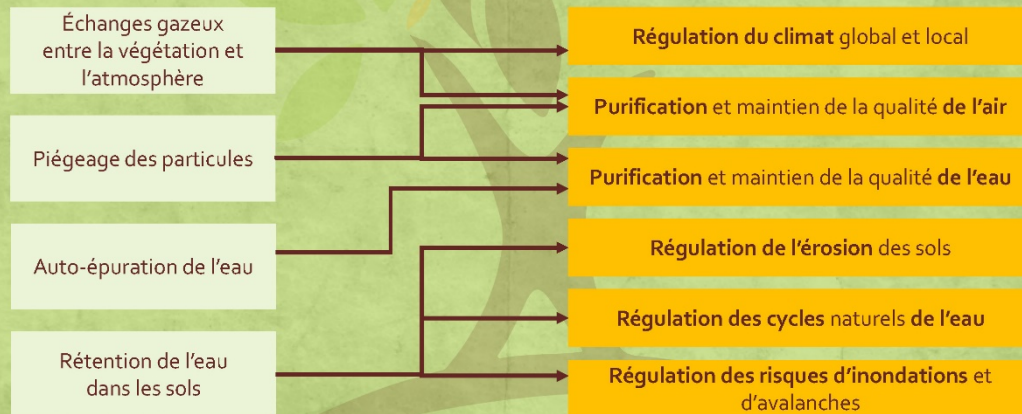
Échanges gazeux entre la végétation et l'atmosphère

Piégeage des particules

Auto-épuration de l'eau

Rétention de l'eau dans les sols

Régulation du climat global et local

Purification et maintien de la qualité de l'air

Purification et maintien de la qualité de l'eau

Régulation de l'érosion des sols

Régulation des cycles naturels de l'eau

Régulation des risques d'inondations et d'avalanches